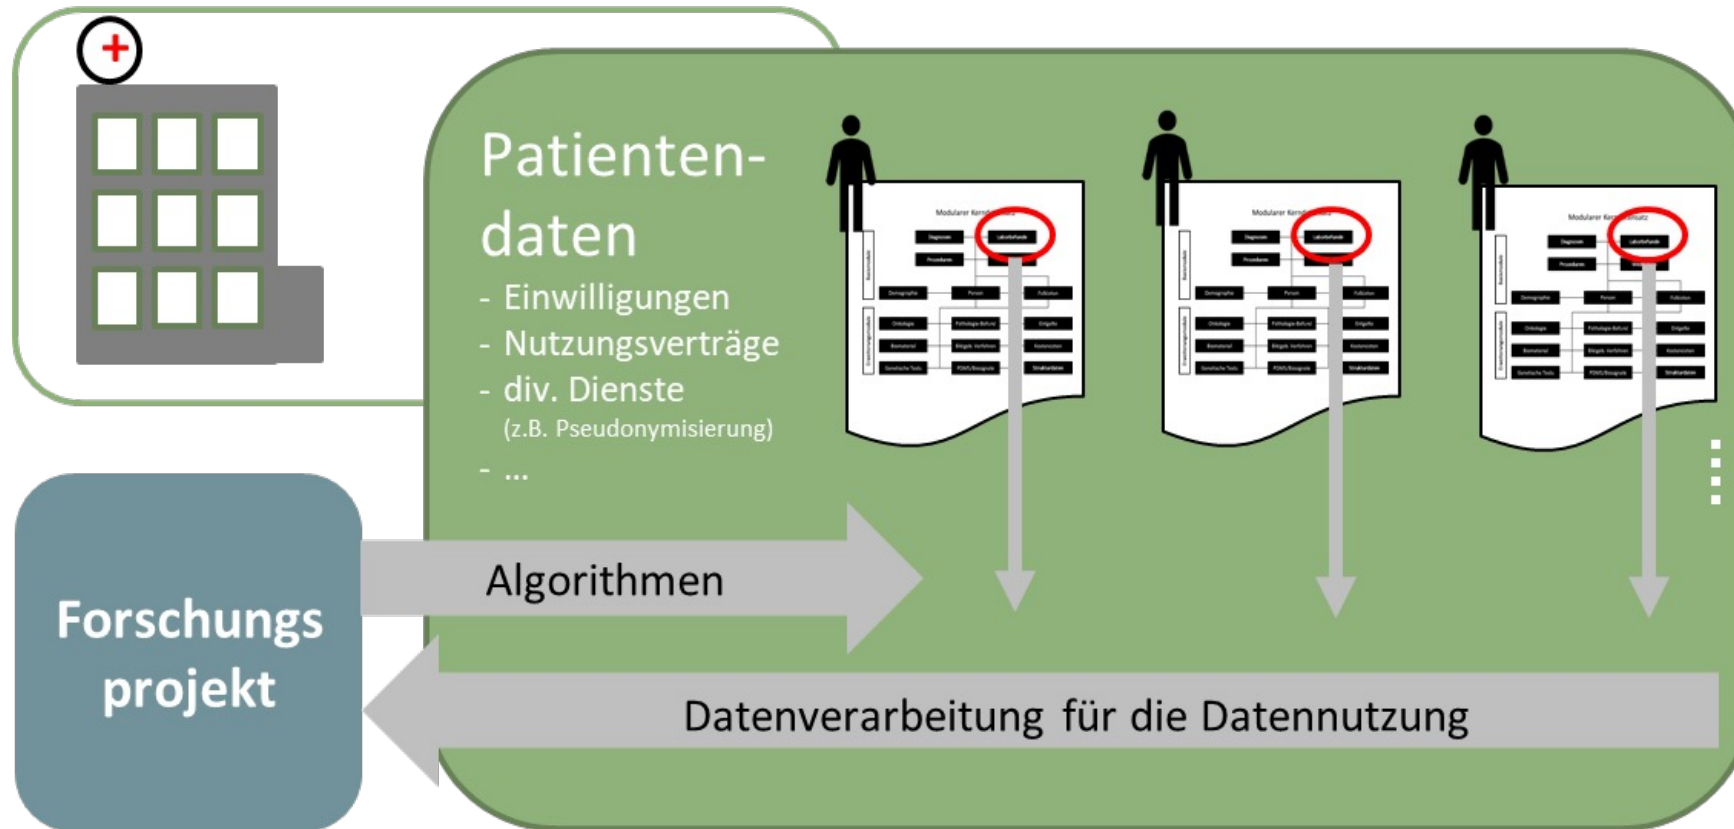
Patienten-daten
- Einwilligungen
- Nutzungsverträge
- div. Dienste
(z.B. Pseudonymisierung)
- ...

Modularer Kern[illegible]

Modularer Kern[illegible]

Modularer Kern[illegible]

Forschungs projekt

Algorithmen

Datenverarbeitung für die Datennutzung